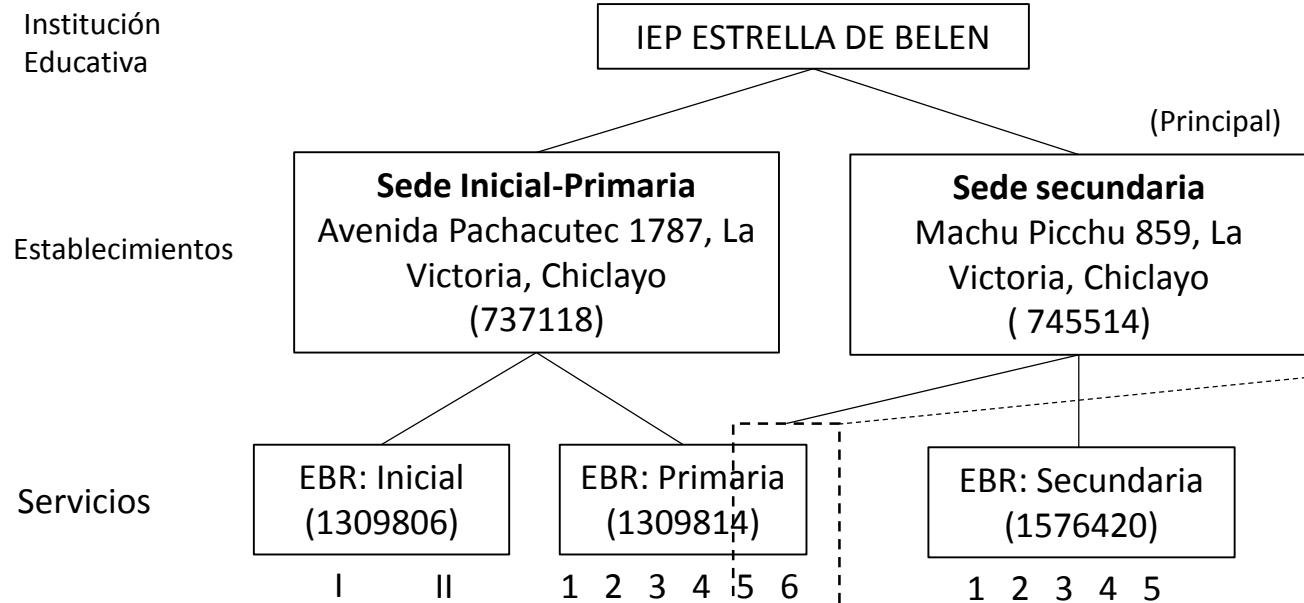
Institución Educativa

IEP ESTRELLA DE BELEN

(Principal)

Establecimientos

**Sede Inicial-Primaria**
Avenida Pachacutec 1787, La Victoria, Chiclayo
(737118)

**Sede secundaria**
Machu Picchu 859, La Victoria, Chiclayo
( 745514)

Servicios

EBR: Inicial
(1309806)

I II

EBR: Primaria
(1309814)

1 2 3 4 5 6

EBR: Secundaria
(1576420)

1 2 3 4 5